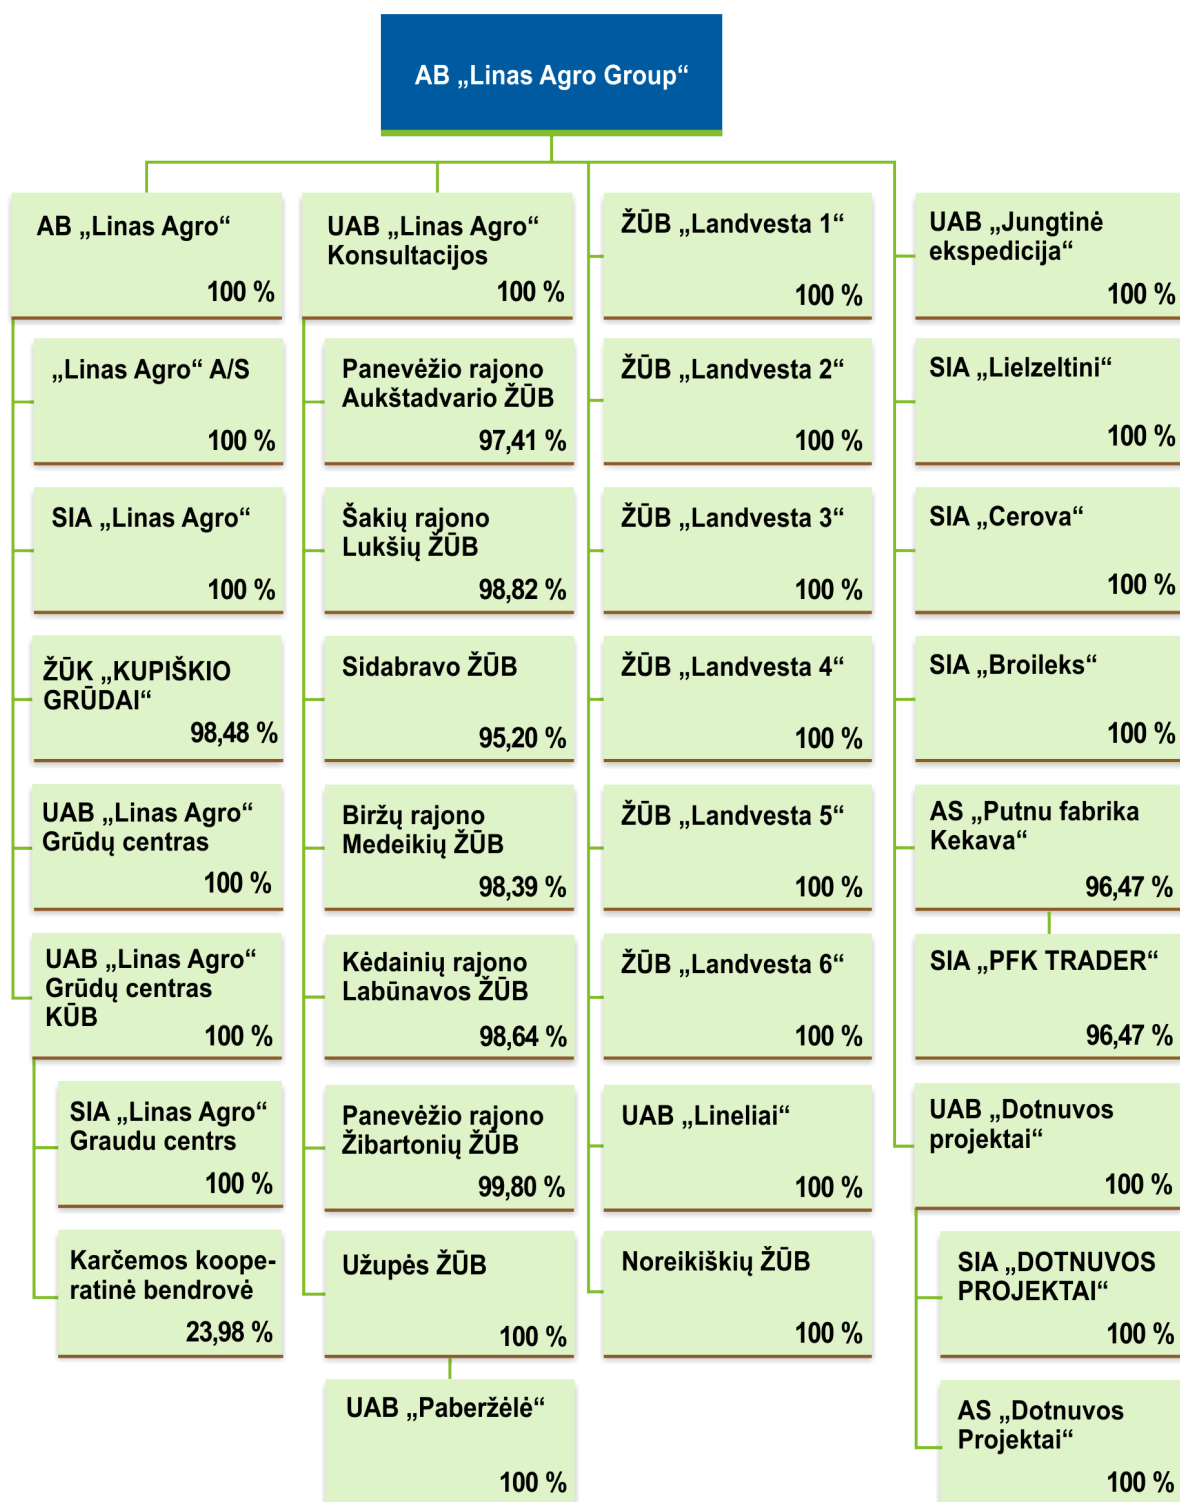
AB „Linas Agro Group“

AB „Linas Agro“
100 %

„Linas Agro“ A/S
100 %

SIA „Linas Agro“
100 %

ŽŪK „KUPIŠKIO GRŪDAI“
98,48 %

UAB „Linas Agro“ Grūdų centras
100 %

UAB „Linas Agro“ Grūdų centras KŪB
100 %

SIA „Linas Agro“ Graudu centrs
100 %

Karčemos kooperatinė bendrovė
23,98 %

UAB „Linas Agro“ Konsultacijos
100 %

Panevėžio rajono Aukštadvario ŽŪB
97,41 %

Šakių rajono Lukšių ŽŪB
98,82 %

Sidabravo ŽŪB
95,20 %

Biržų rajono Medeikių ŽŪB
98,39 %

Kėdainių rajono Labūnavos ŽŪB
98,64 %

Panevėžio rajono Žibartonių ŽŪB
99,80 %

Užupės ŽŪB
100 %

UAB „Paberžėlė“
100 %

ŽŪB „Landvesta 1“
100 %

ŽŪB „Landvesta 2“
100 %

ŽŪB „Landvesta 3“
100 %

ŽŪB „Landvesta 4“
100 %

ŽŪB „Landvesta 5“
100 %

ŽŪB „Landvesta 6“
100 %

UAB „Lineliai“
100 %

Noreikiškių ŽŪB
100 %

UAB „Jungtinė ekspedicija“
100 %

SIA „Lielzeltini“
100 %

SIA „Cerova“
100 %

SIA „Broileks“
100 %

AS „Putnu fabrika Kekava“
96,47 %

SIA „PFK TRADER“
96,47 %

UAB „Dotnuvos projektai“
100 %

SIA „DOTNUVOS PROJEKTAI“
100 %

AS „Dotnuvos Projektai“
100 %